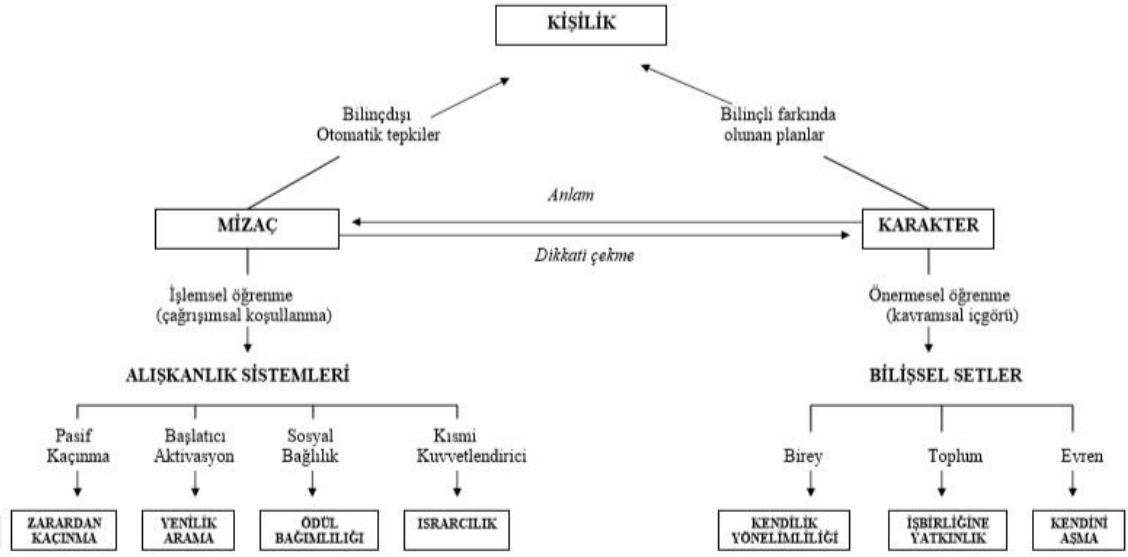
KİŞİLİK

Bilinçdışı
Otomatik tepkiler

Bilinçli farkında
olunan planlar

Anlam

MİZAÇ

KARAKTER

Dikkati çekme

İşlemsel öğrenme
(çağrışımsal koşullanma)

Önermesel öğrenme
(kavramsal içgörü)

ALIŞKANLIK SİSTEMLERİ

BİLİŞSEL SETLER

Pasif
Kaçınma

Başlatıcı
Aktivasyon

Sosyal
Bağlılık

Kısmi
Kuvvetlendirici

Birey

Toplum

Evren

ZARARDAN
KAÇINMA

YENİLİK
ARAMA

ÖDÜL
BAĞIMLILIĞI

ISRARCILIK

KENDİLİK
YÖNELİMLİLİĞİ

İŞBİRLİĞİNE
YATKINLIK

KENDİNİ
AŞMA